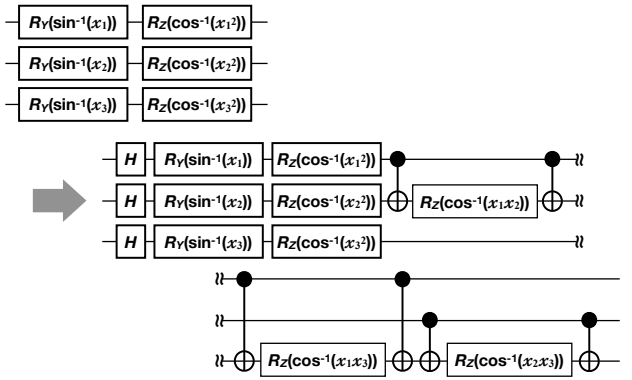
$R_Y(\sin^{-1}(x_1))$ $R_Z(\cos^{-1}(x_1^2))$

$R_Y(\sin^{-1}(x_2))$ $R_Z(\cos^{-1}(x_2^2))$

$R_Y(\sin^{-1}(x_3))$ $R_Z(\cos^{-1}(x_3^2))$

$H$ $R_Y(\sin^{-1}(x_1))$ $R_Z(\cos^{-1}(x_1^2))$

$H$ $R_Y(\sin^{-1}(x_2))$ $R_Z(\cos^{-1}(x_2^2))$ $R_Z(\cos^{-1}(x_1x_2))$

$H$ $R_Y(\sin^{-1}(x_3))$ $R_Z(\cos^{-1}(x_3^2))$

$R_Z(\cos^{-1}(x_1x_3))$ $R_Z(\cos^{-1}(x_2x_3))$